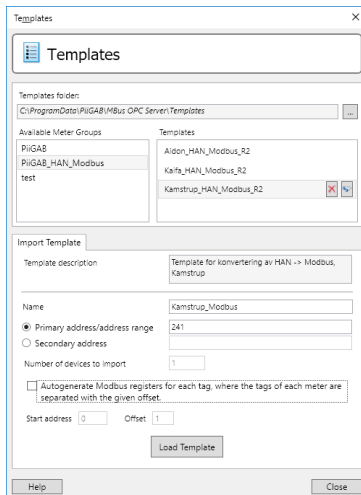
Templates

Templates

Templates folder:
C:\ProgramData\PiiGAB\MBus OPC Server\Templates

Available Meter Groups
PiiGAB
PiiGAB_HAN_Modbus
test

Templates
Aidon_HAN_Modbus_R2
Kaifa_HAN_Modbus_R2
Kamstrup_HAN_Modbus_R2

Import Template

Template description
Template for konvertering av HAN -> Modbus, Kamstrup

Name
Kamstrup_Modbus

Primary address/address range
241

Secondary address

Number of devices to import
1

Autogenerate Modbus registers for each tag, where the tags of each meter are separated with the given offset.

Start address 0
Offset 1

Load Template

Help
Close